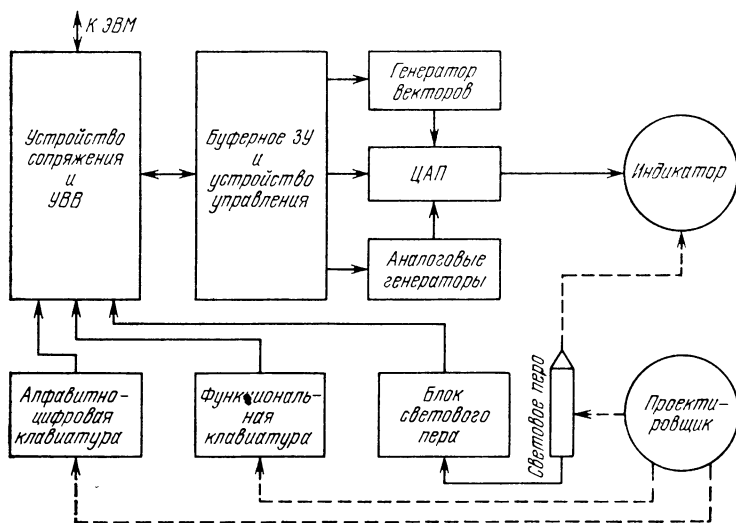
К ЭВМ

Устройство сопряжения и УВВ

Буферное ЗУ и устройство управления

Генератор векторов

ЦАП

Аналоговые генераторы

Индикатор

Алфавитно-цифровая клавиатура

Функциональная клавиатура

Блок светового пера

Световое перо

Проектировщик